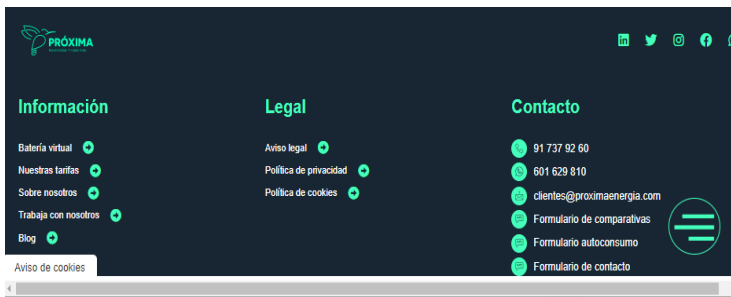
PRÓXIMA

Información

Batería virtual

Nuestras tarifas

Sobre nosotros

Trabaja con nosotros

Blog

Legal

Aviso legal

Política de privacidad

Política de cookies

Contacto

91 737 92 60

601 629 810

clientes@proximaenergia.com

Formulario de comparativas

Formulario autoconsumo

Formulario de contacto

Aviso de cookies